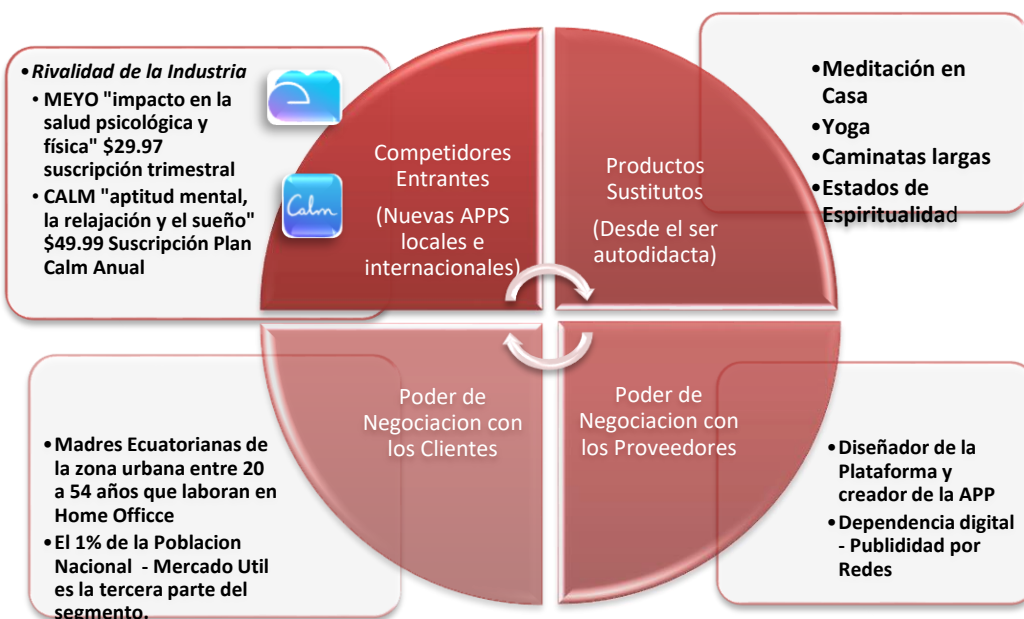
•Rivalidad de la Industria
• MEYO "impacto en la salud psicológica y física" $29.97 suscripción trimestral
• CALM "aptitud mental, la relajación y el sueño" $49.99 Suscripción Plan Calm Anual

Calm

Competidores Entrantes
(Nuevas APPS locales e internacionales)

Productos Sustitutos
(Desde el ser autodidacta)

•Meditación en Casa
•Yoga
•Caminatas largas
•Estados de Espiritualidad

Poder de Negociacion con los Clientes

Poder de Negociacion con los Proveedores

•Madres Ecuatorianas de la zona urbana entre 20 a 54 años que laboran en Home Officce
•El 1% de la Poblacion Nacional - Mercado Util es la tercera parte del segmento.

•Diseñador de la Plataforma y creador de la APP
•Dependencia digital - Publidad por Redes